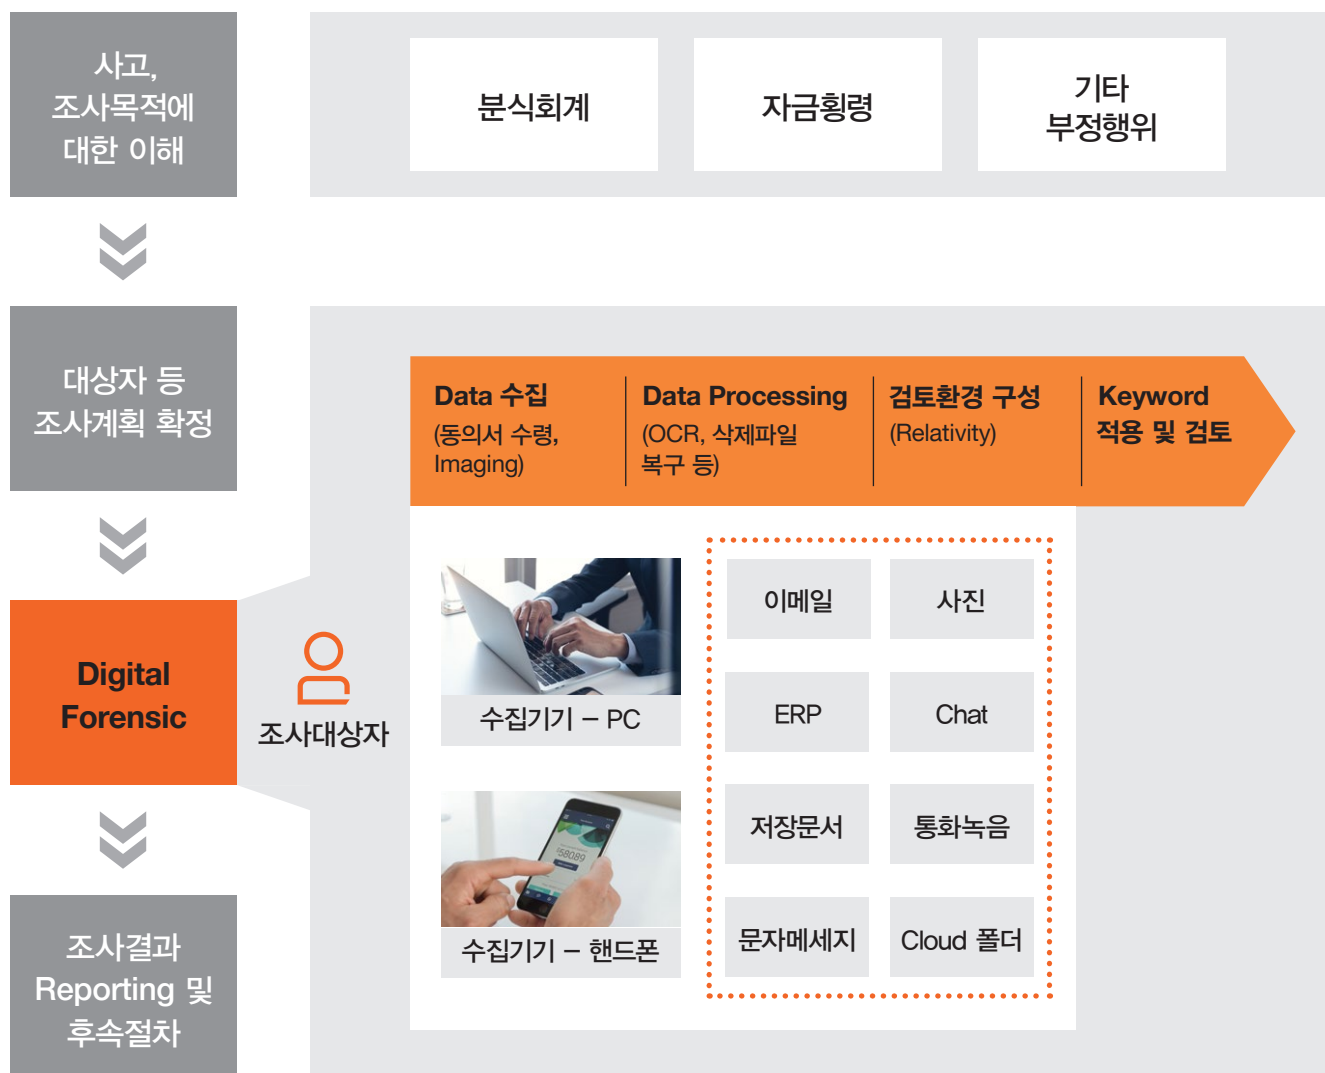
사고,
조사목적에
대한 이해

분식회계

자금횡령

기타
부정행위

대상자 등
조사계획 확정

Data 수집
(동의서 수령, Imaging)

Data Processing
(OCR, 삭제파일 복구 등)

검토환경 구성
(Relativity)

Keyword
적용 및 검토

Digital
Forensic

조사대상자

수집기기 – PC

수집기기 – 핸드폰

이메일

사진

ERP

Chat

저장문서

통화녹음

문자메세지

Cloud 폴더

조사결과
Reporting 및
후속절차